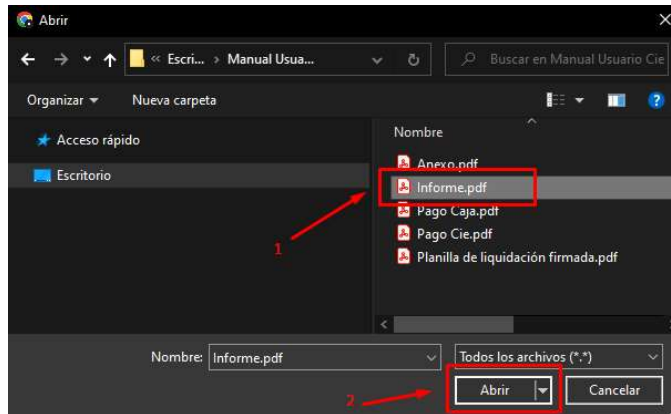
Abrir

« Escri... › Manual Usua...

Buscar en Manual Usuario Cie

Organizar ▾ Nueva carpeta

Acceso rápido

Escritorio

Nombre

Anexo.pdf

Informe.pdf

Pago Caja.pdf

Pago Cie.pdf

Planilla de liquidación firmada.pdf

1

Nombre: Informe.pdf

Todos los archivos (*.*)

2

Abrir

Cancelar